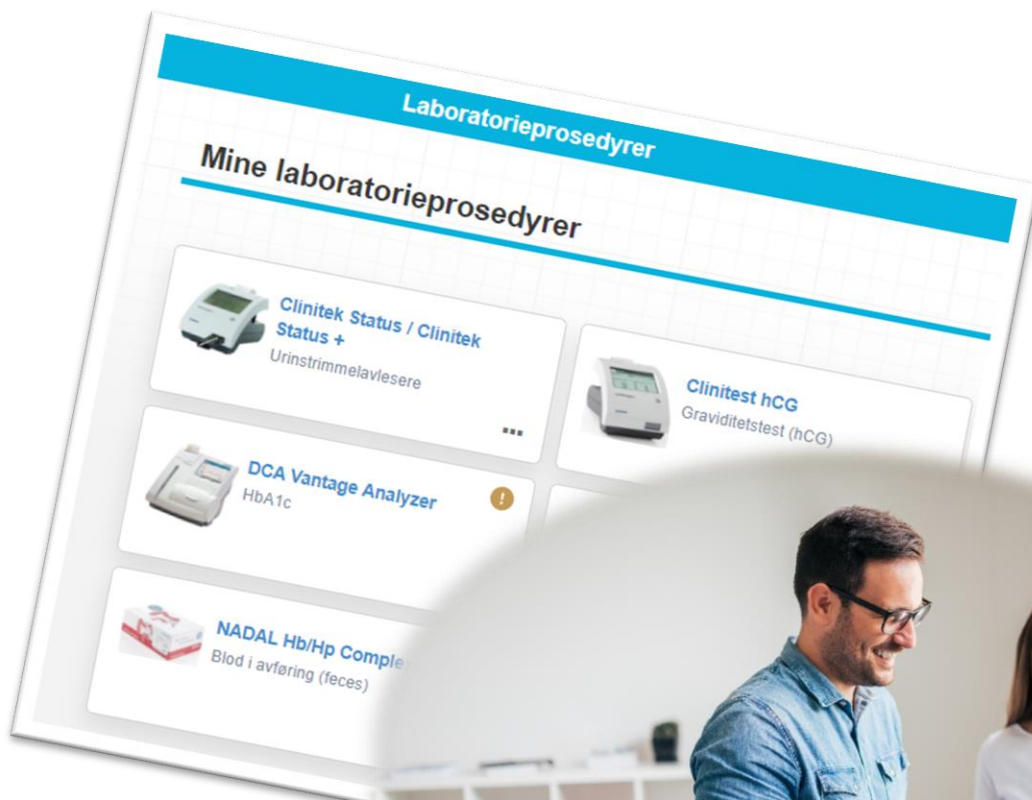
Laboratorieprosedyrer

Mine laboratorieprosedyrer

Clinitek Status / Clinitek Status +
Urinstrimmelavlesere

...

Clinitest hCG
Graviditetstest (hCG)

DCA Vantage Analyzer
HbA1c

!

NADAL Hb/Hp Comple
Blod i avføring (feces)